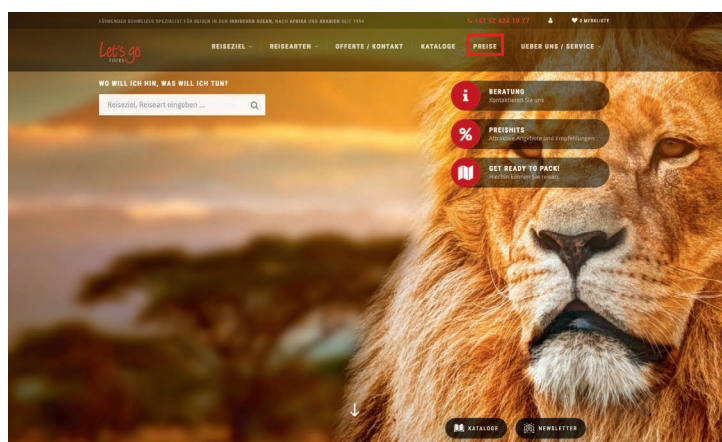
FÜHRENDER SCHWEIZER SPEZIALIST FÜR REISEN IN DEN INDISCHEN OZEAN, NACH AFRIKA UND ARABIEN SEIT 1994

+41 52 624 10 77

0 MERKLISTE

Let's go TOURS

REISEZIEL

REISEARTEN

OFFERTE / KONTAKT

KATALOGE

PREISE

UEBER UNS / SERVICE

WO WILL ICH HIN, WAS WILL ICH TUN?

Reiseziel, Reiseart eingeben ...

BERATUNG
Kontaktieren Sie uns

PREISHITS
Attraktive Angebote und Empfehlungen

GET READY TO PACK!
Hierhin könnten Sie reisen

KATALOGE

NEWSLETTER